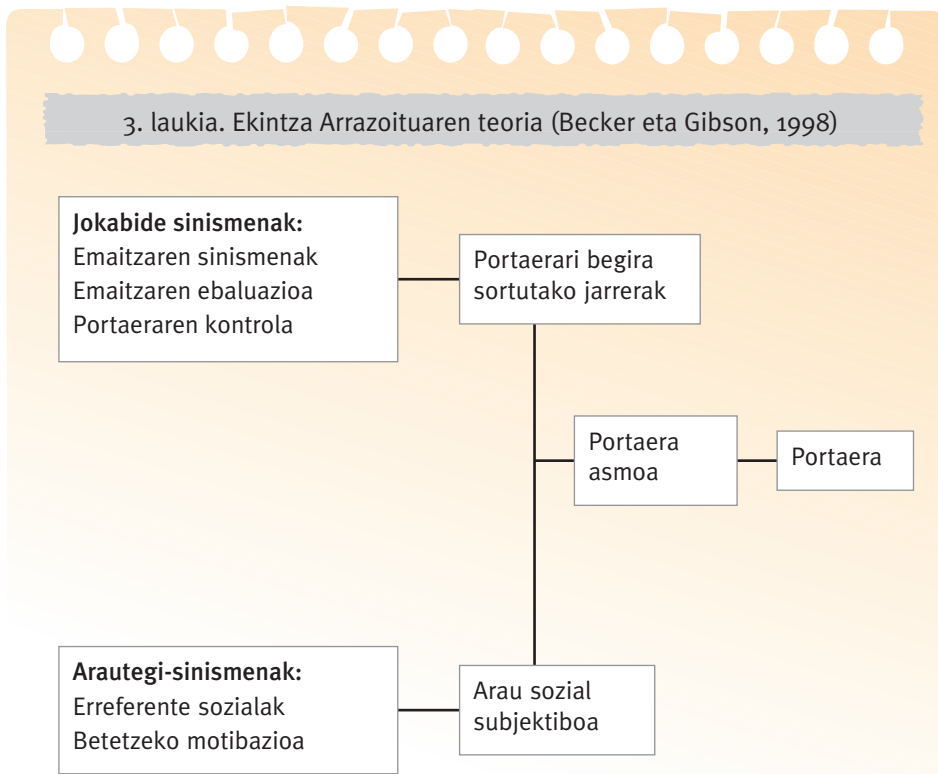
3. laukia. Ekintza Arrazoituaren teoria (Becker eta Gibson, 1998)

Jokabide sinismenak:
Emaitzaren sinismenak
Emaitzaren ebaluazioa
Portaeraren kontrola

Portaerari begira sortutako jarrerak

Portaera asmoa

Portaera

Arautegi-sinismenak:
Erreferente sozialak
Betetzeko motibazioa

Arau sozial subjektiboa